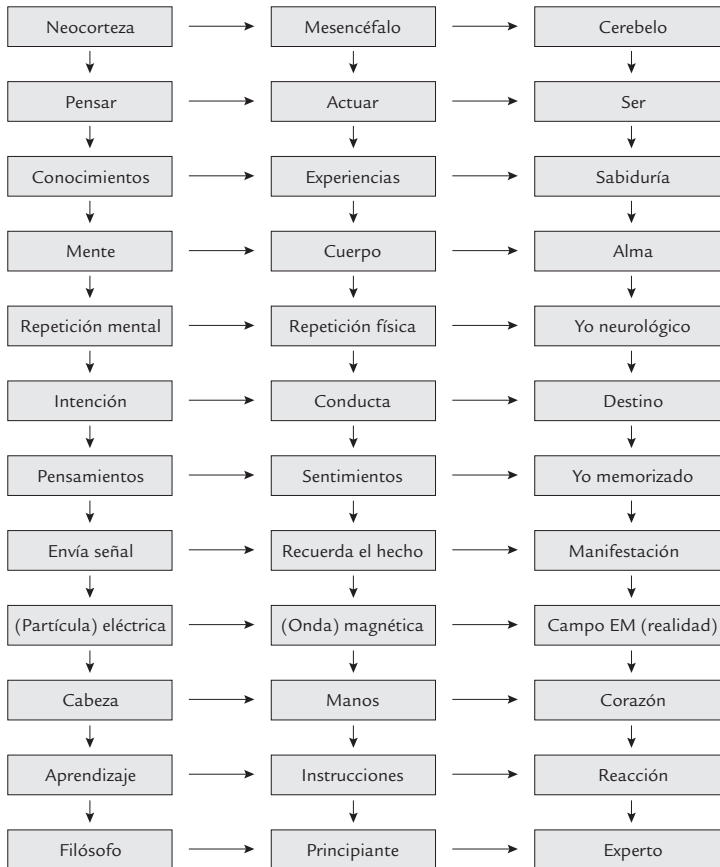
| | | |
|---|---|---|
| Neocorteza | Mesencéfalo | Cerebelo |
| Pensar | Actuar | Ser |
| Conocimientos | Experiencias | Sabiduría |
| Mente | Cuerpo | Alma |
| Repetición mental | Repetición física | Yo neurológico |
| Intención | Conducta | Destino |
| Pensamientos | Sentimientos | Yo memorizado |
| Envía señal | Recuerda el hecho | Manifestación |
| (Partícula) eléctrica | (Onda) magnética | Campo EM (realidad) |
| Cabeza | Manos | Corazón |
| Aprendizaje | Instrucciones | Reacción |
| Filósofo | Principiante | Experto |